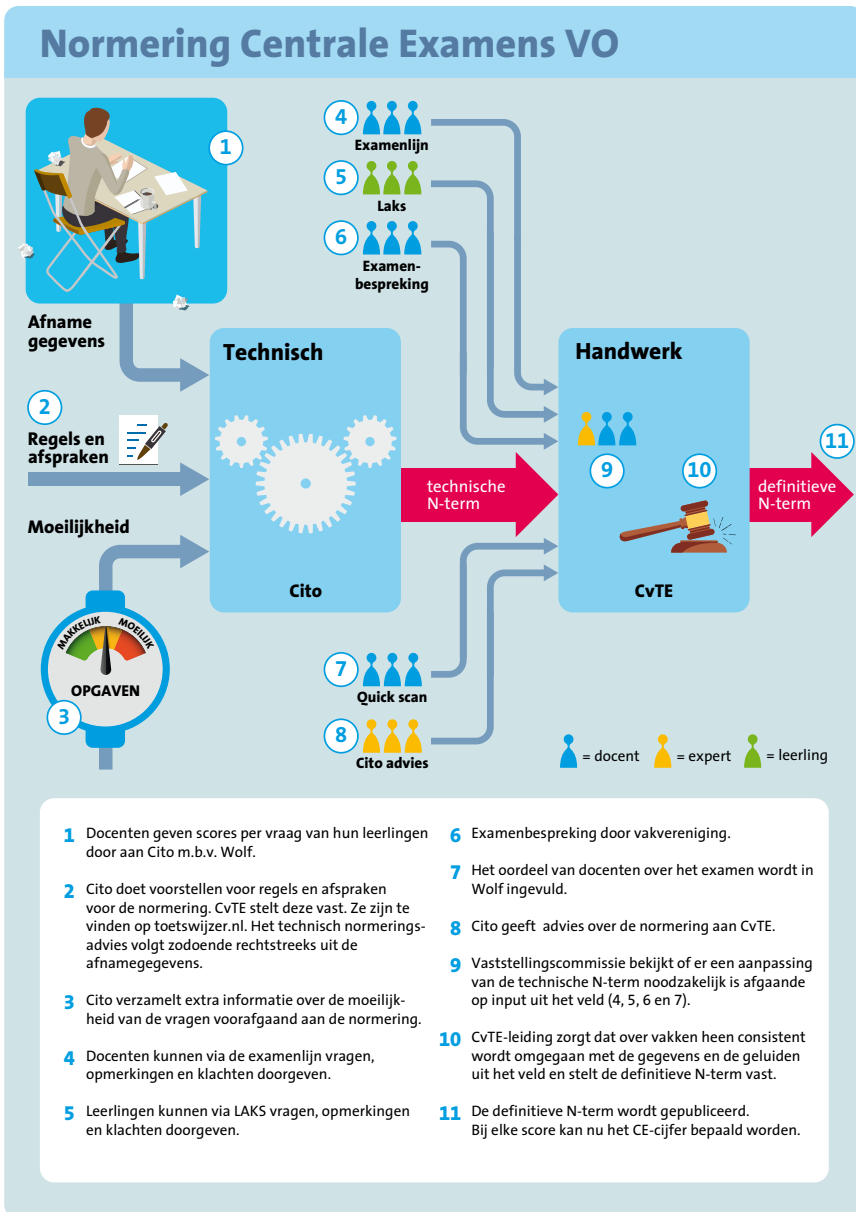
Normering Centrale Examens VO

1

Afname gegevens

2

Regels en afspraken

Moeilijkheid

MAKKELIJK MOEILIJK
OPGAVEN

3

4 Examenlijn

5 Laks

6 Examenbespreking

Technisch

Cito

technische N-term

Handwerk

9

10

CvTE

11

definitieve N-term

7 Quick scan

8 Cito advies

= docent = expert = leerling

1 Docenten geven scores per vraag van hun leerlingen door aan Cito m.b.v. Wolf.

2 Cito doet voorstellen voor regels en afspraken voor de normering. CvTE stelt deze vast. Ze zijn te vinden op toetswijzer.nl. Het technisch normeringsadvies volgt zodoende rechtstreeks uit de afnamegegevens.

3 Cito verzamelt extra informatie over de moeilijkheid van de vragen voorafgaand aan de normering.

4 Docenten kunnen via de examenlijn vragen, opmerkingen en klachten doorgeven.

5 Leerlingen kunnen via LAKS vragen, opmerkingen en klachten doorgeven.

6 Examenbespreking door vakvereniging.

7 Het oordeel van docenten over het examen wordt in Wolf ingevuld.

8 Cito geeft advies over de normering aan CvTE.

9 Vaststellingscommissie bekijkt of er een aanpassing van de technische N-term noodzakelijk is afgaande op input uit het veld (4, 5, 6 en 7).

10 CvTE-leiding zorgt dat over vakken heen consistent wordt omgegaan met de gegevens en de geluiden uit het veld en stelt de definitieve N-term vast.

11 De definitieve N-term wordt gepubliceerd. Bij elke score kan nu het CE-cijfer bepaald worden.